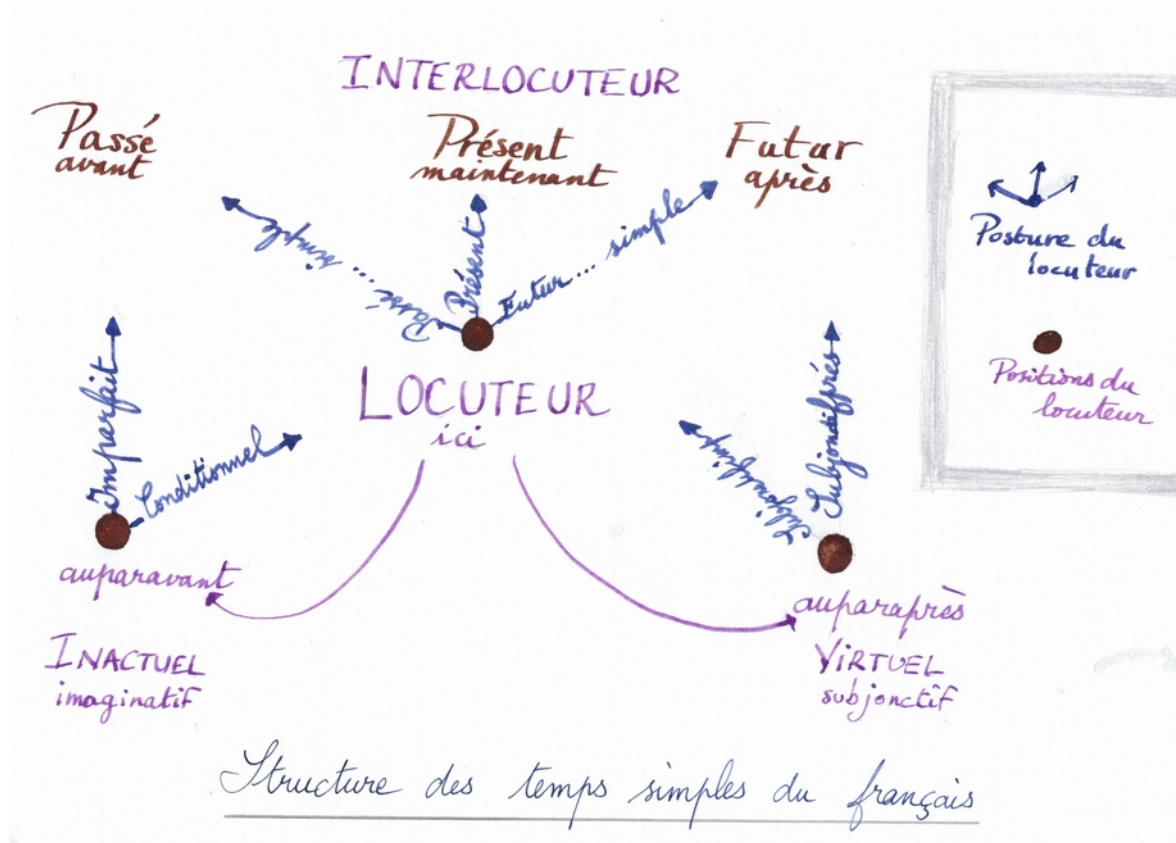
INTERLOCUTEUR

Passé
avant

Présent
maintenant

Futur
après

Passé... simple

Présent

Futur... simple

Posture du locuteur

Positions du locuteur

Imparfait

Conditionnel

LOCUTEUR
ici

Subjonctif

Subjonctif présent

auparavant

auparaprès

INACTUEL
imaginatif

VIRTUEL
subjonctif

Structure des temps simples du français